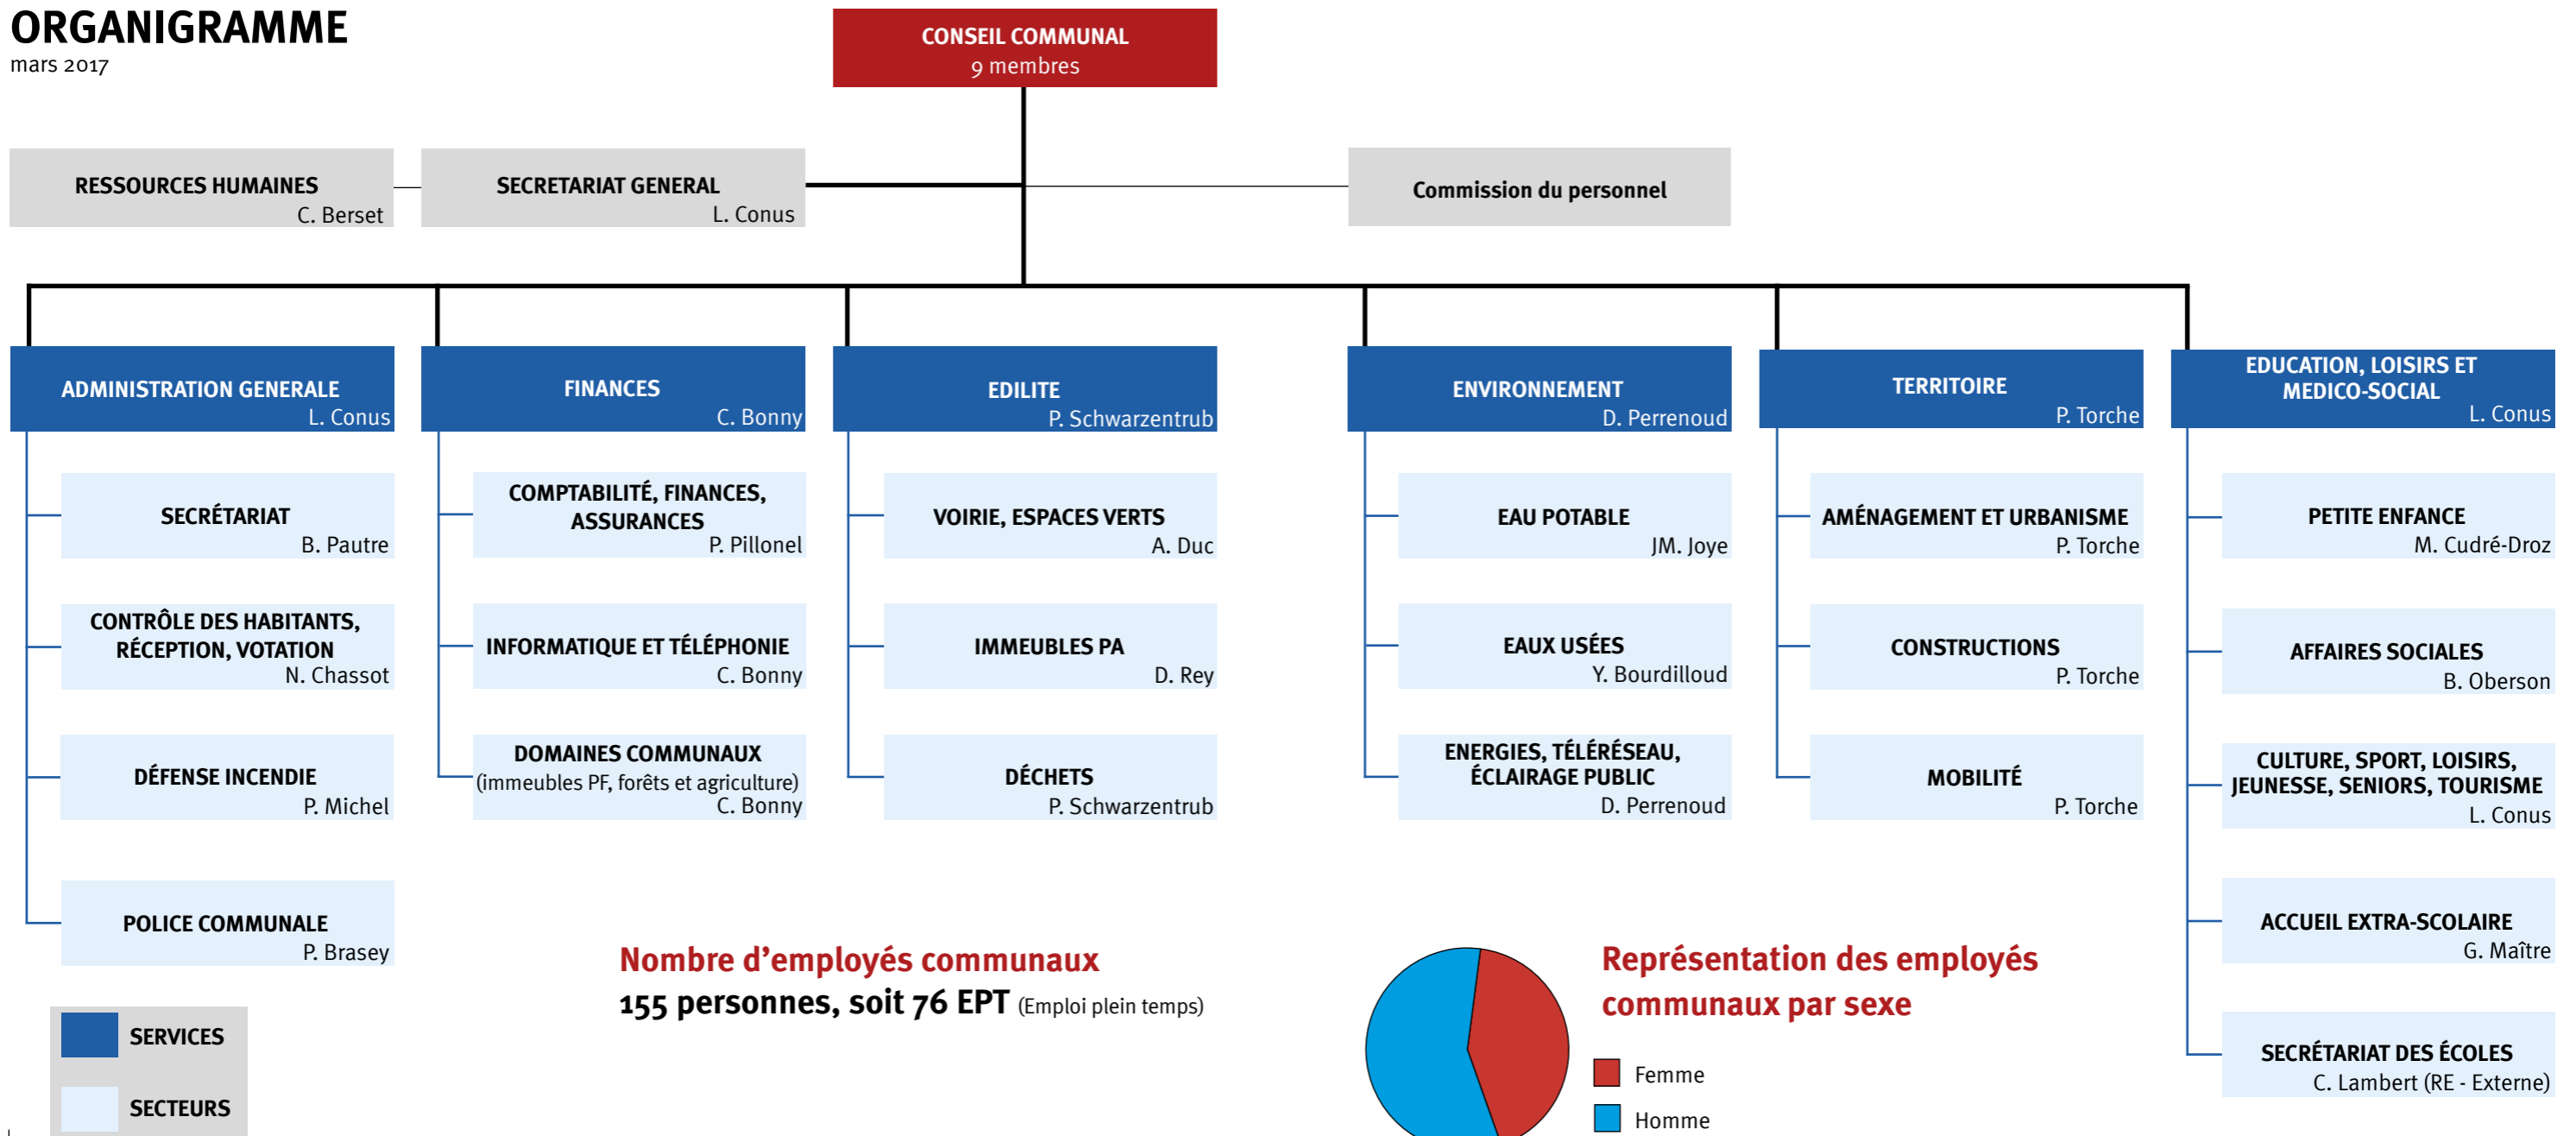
ORGANIGRAMME
mars 2017

CONSEIL COMMUNAL
9 membres

RESSOURCES HUMAINES
C. Berset

SECRETARIAT GENERAL
L. Conus

Commission du personnel

ADMINISTRATION GENERALE
L. Conus

SECRÉTARIAT
B. Pautre

CONTRÔLE DES HABITANTS, RÉCEPTION, VOTATION
N. Chassot

DÉFENSE INCENDIE
P. Michel

POLICE COMMUNALE
P. Brasey

FINANCES
C. Bonny

COMPTABILITÉ, FINANCES, ASSURANCES
P. Pillonel

INFORMATIQUE ET TÉLÉPHONIE
C. Bonny

DOMAINES COMMUNAUX
(immeubles PF, forêts et agriculture)
C. Bonny

EDILITE
P. Schwarzentrub

VOIRIE, ESPACES VERTS
A. Duc

IMMEUBLES PA
D. Rey

DÉCHETS
P. Schwarzentrub

ENVIRONNEMENT
D. Perrenoud

EAU POTABLE
JM. Joye

EAUX USÉES
Y. Bourdilloud

ENERGIES, TÉLÉRÉSEAU, ÉCLAIRAGE PUBLIC
D. Perrenoud

TERRITOIRE
P. Torche

AMÉNAGEMENT ET URBANISME
P. Torche

CONSTRUCTIONS
P. Torche

MOBILITÉ
P. Torche

EDUCATION, LOISIRS ET MEDICO-SOCIAL
L. Conus

PETITE ENFANCE
M. Cudré-Droz

AFFAIRES SOCIALES
B. Oberson

CULTURE, SPORT, LOISIRS, JEUNESSE, SENIORS, TOURISME
L. Conus

ACCUEIL EXTRA-SCOLAIRE
G. Maître

SECRÉTARIAT DES ÉCOLES
C. Lambert (RE - Externe)

SERVICES
SECTEURS

Nombre d’employés communaux
155 personnes, soit 76 EPT (Emploi plein temps)

Représentation des employés communaux par sexe
Femme
Homme